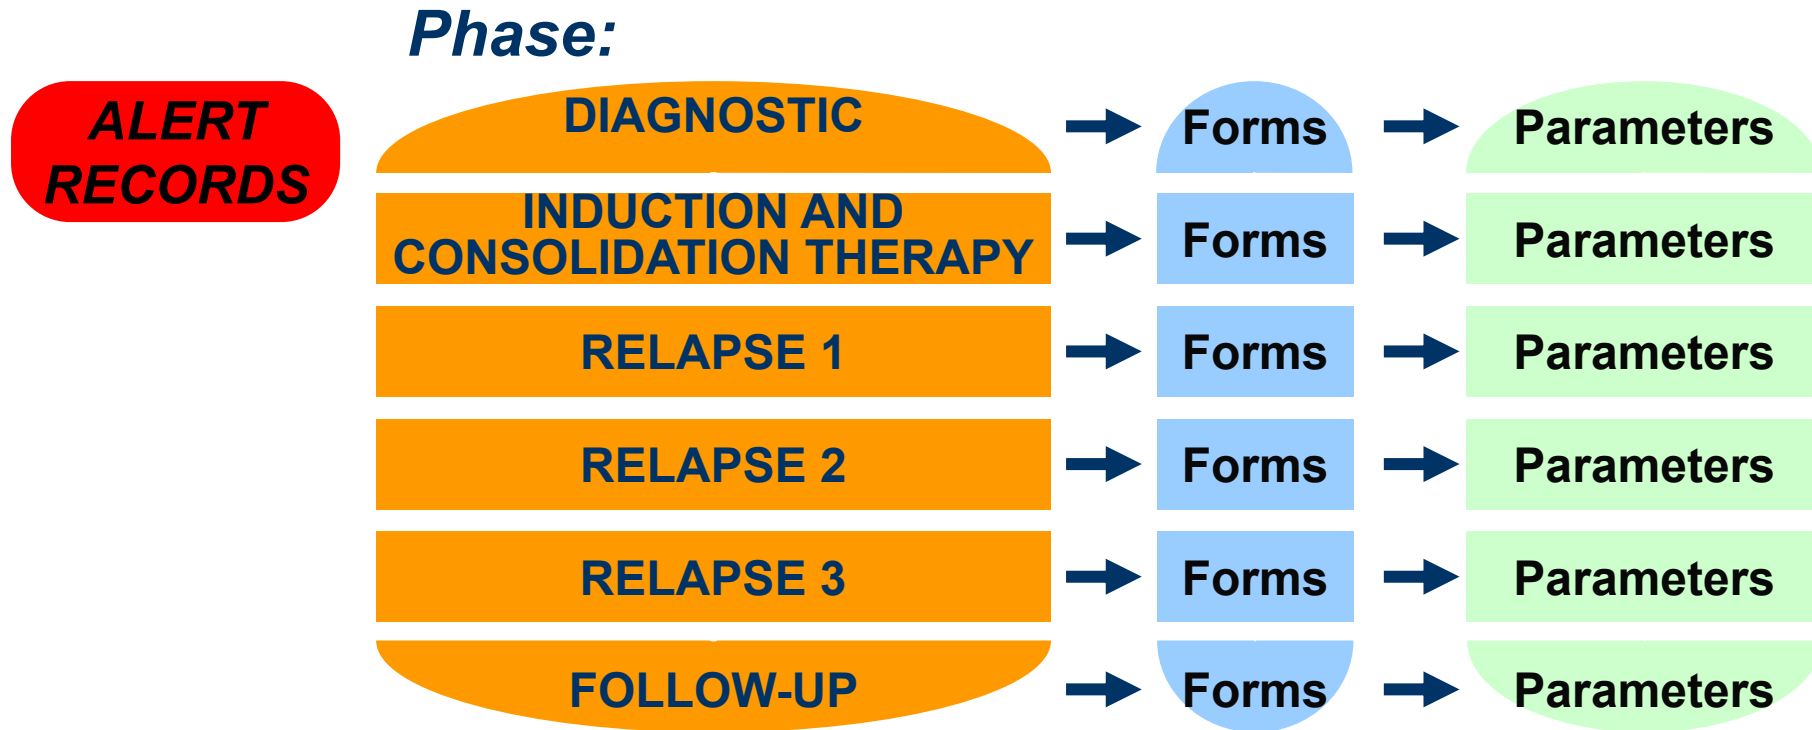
ALERT RECORDS

Phase:

DIAGNOSTIC
Forms
Parameters

INDUCTION AND CONSOLIDATION THERAPY
Forms
Parameters

RELAPSE 1
Forms
Parameters

RELAPSE 2
Forms
Parameters

RELAPSE 3
Forms
Parameters

FOLLOW-UP
Forms
Parameters